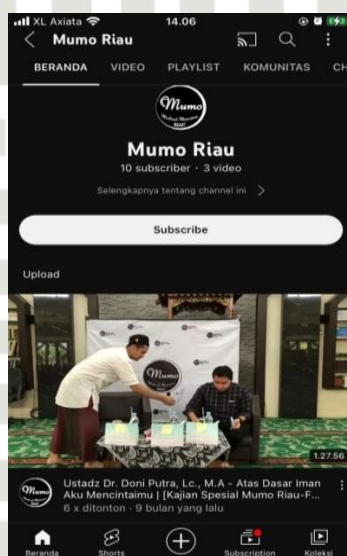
XL Axiata 14.06

Mumo Riau

BERANDA VIDEO PLAYLIST KOMUNITAS CH

Mumo

Mumo Riau

10 subscriber · 3 video

Selengkapnya tentang channel ini >

Subscribe

Upload

Mumo

1.27.56

Ustadz Dr. Doni Putra, Lc., M.A - Atas Dasar Iman Aku Mencintaimu | [Kajian Spesial Mumo Riau-F...

6 x ditonton · 9 bulan yang lalu

Beranda Shorts Subscription Koleksi